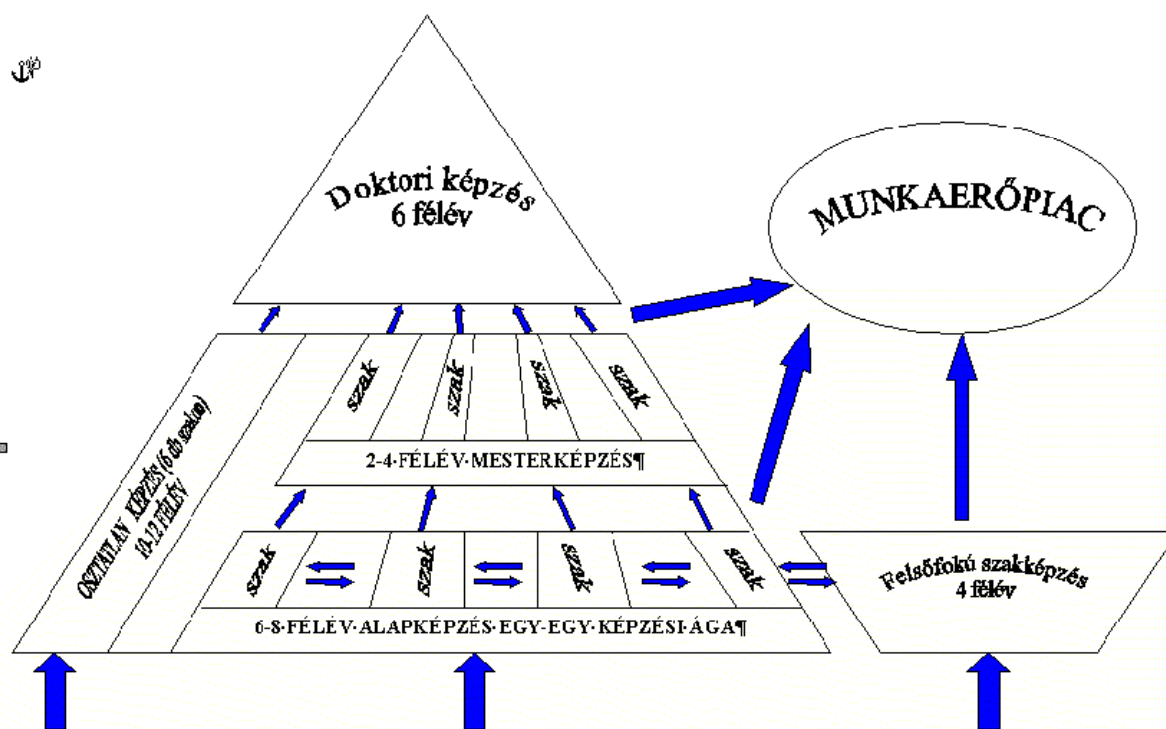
Doktori képzés
6 félév

MUNKAERŐPIAC

OSZTATLAN KÉPZÉS (6 db szakon)
10-12 FÉLÉV

szak
szak
szak
szak

2-4·FÉLÉV·MESTERKÉPZÉS¶

szak
szak
szak
szak

6-8·FÉLÉV·ALAPKÉPZÉS·EGY-EGY·KÉPZÉSI·ÁGA¶

Felsőfokú szakképzés
4 félév